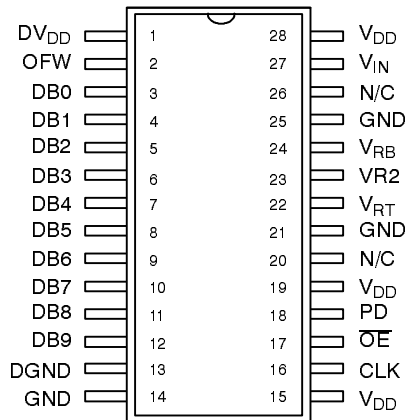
$DV_{DD}$ 1 28 $V_{DD}$
OFW 2 27 $V_{IN}$
DB0 3 26 N/C
DB1 4 25 GND
DB2 5 24 $V_{RB}$
DB3 6 23 VR2
DB4 7 22 $V_{RT}$
DB5 8 21 GND
DB6 9 20 N/C
DB7 10 19 $V_{DD}$
DB8 11 18 PD
DB9 12 17 $\overline{OE}$
DGND 13 16 CLK
GND 14 15 $V_{DD}$